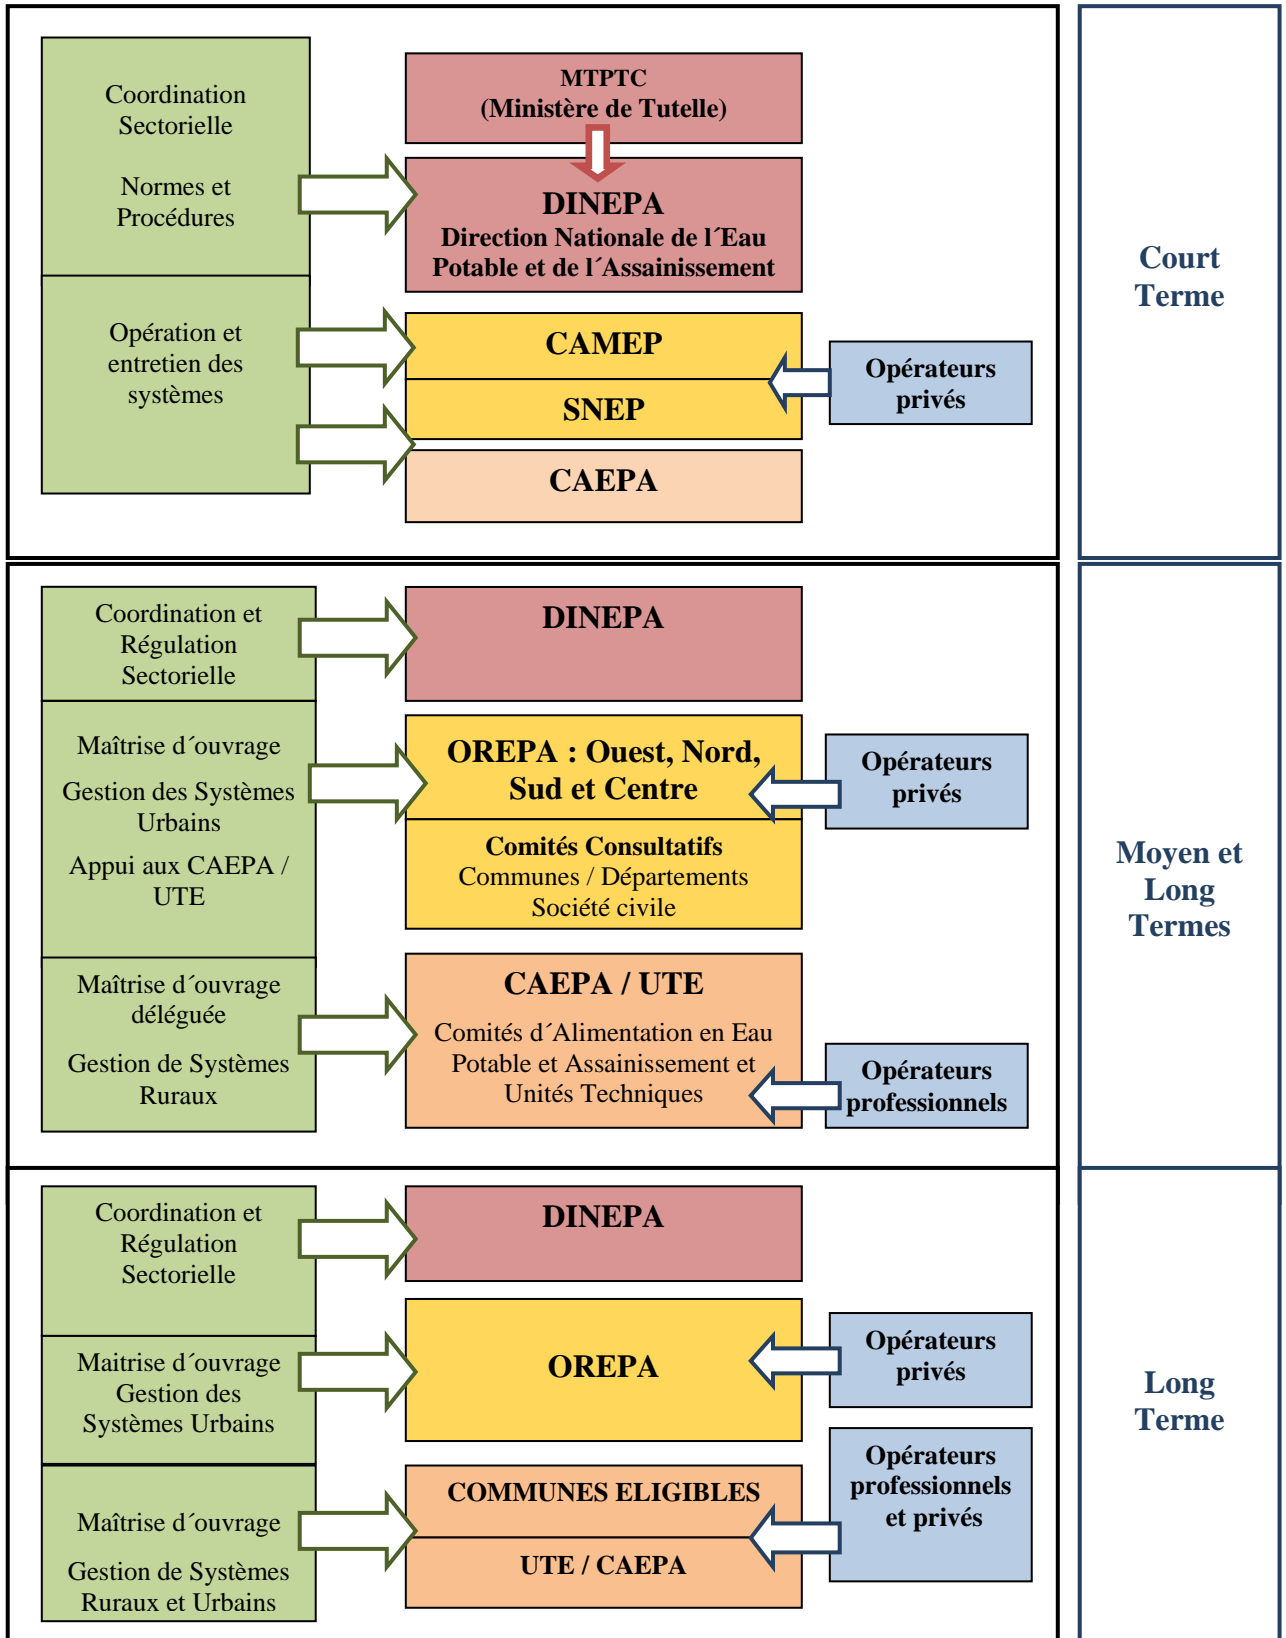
Coordination Sectorielle

Normes et Procédures

Opération et entretien des systèmes

MTPTC
(Ministère de Tutelle)

DINEPA
Direction Nationale de l´Eau Potable et de l´Assainissement

CAMEP

SNEP

CAEPA

Opérateurs privés

Court Terme

Coordination et Régulation Sectorielle

Maîtrise d´ouvrage

Gestion des Systèmes Urbains

Appui aux CAEPA / UTE

Maîtrise d´ouvrage déléguée

Gestion de Systèmes Ruraux

DINEPA

OREPA : Ouest, Nord, Sud et Centre

Comités Consultatifs
Communes / Départements
Société civile

Opérateurs privés

CAEPA / UTE

Comités d´Alimentation en Eau Potable et Assainissement et Unités Techniques

Opérateurs professionnels

Moyen et Long Termes

Coordination et Régulation Sectorielle

Maitrise d´ouvrage Gestion des Systèmes Urbains

Maîtrise d´ouvrage

Gestion de Systèmes Ruraux et Urbains

DINEPA

OREPA

Opérateurs privés

COMMUNES ELIGIBLES

UTE / CAEPA

Opérateurs professionnels et privés

Long Terme